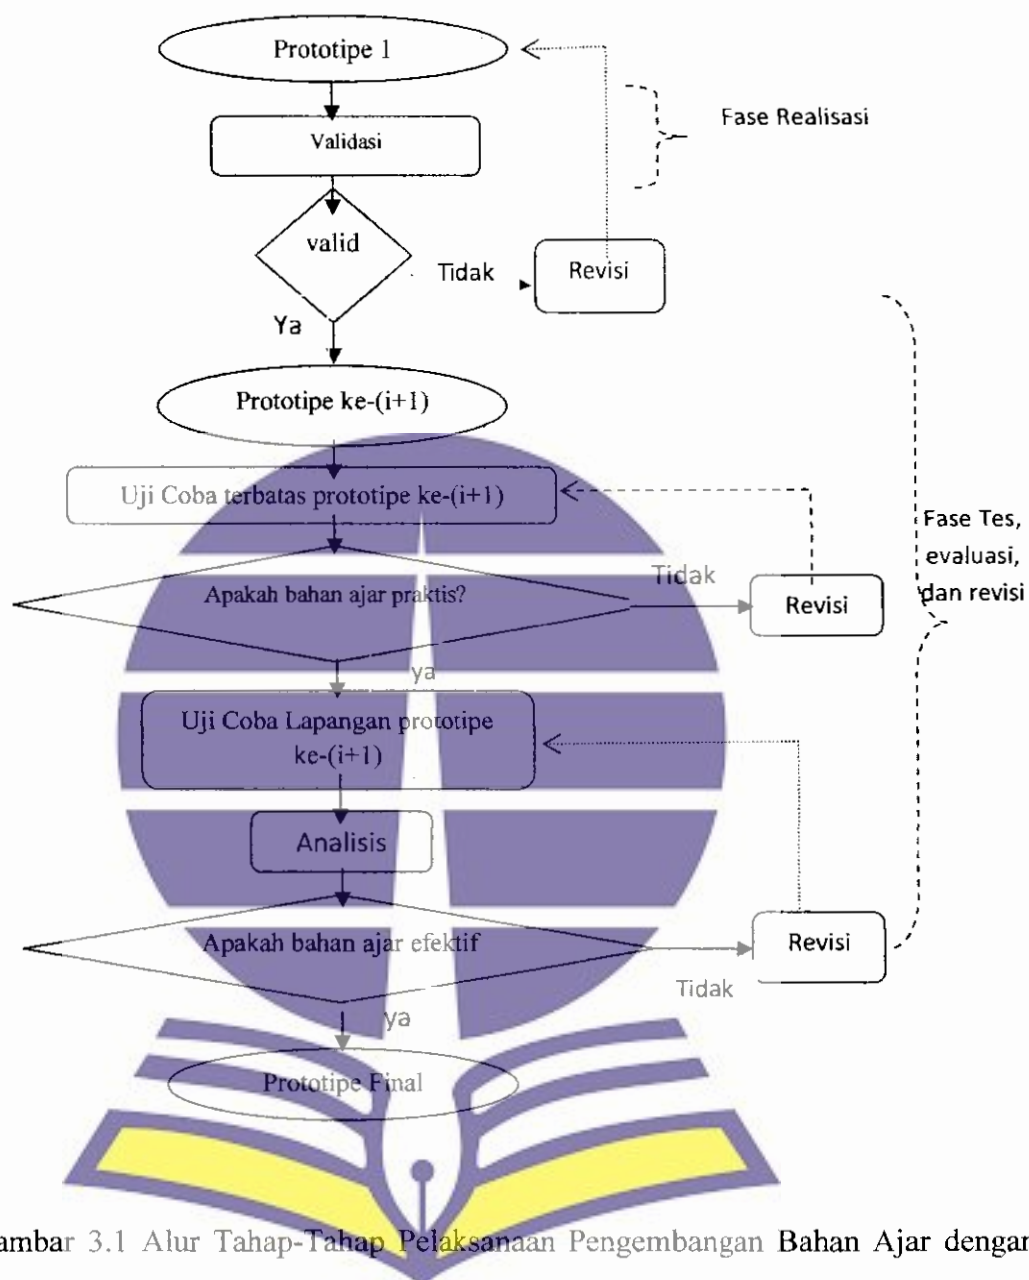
Prototipe 1

Validasi

Fase Realisasi

valid

Tidak

Revisi

Ya

Prototipe ke-(i+1)

Uji Coba terbatas prototipe ke-(i+1)

Fase Tes, evaluasi, dan revisi

Tidak

Apakah bahan ajar praktis?

Revisi

ya

Uji Coba Lapangan prototipe ke-(i+1)

Analisis

Apakah bahan ajar efektif

Revisi

Tidak

ya

Prototipe Final

ambar 3.1 Alur Tahap-Tahap Pelaksanaan Pengembangan Bahan Ajar dengan